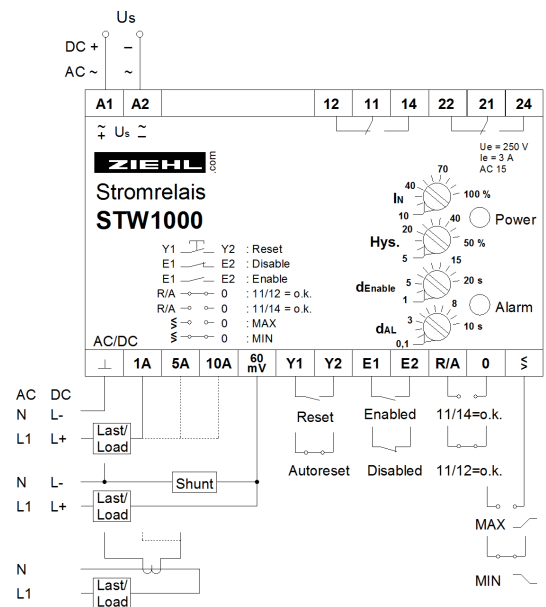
Us
DC + –
AC ~ ~

A1 A2 12 11 14 22 21 24

$\tilde{-}$ Us $\tilde{-}$

Ue = 250 V
Ie = 3 A
AC 15

ZIEHL .com

Stromrelais
STW1000

Y1 Y2 : Reset
E1 E2 : Disable
E1 E2 : Enable
R/A 0 : 11/12 = o.k.
R/A 0 : 11/14 = o.k.
0 : MAX
0 : MIN

70
40
IN
100 %
10
Power
40
20
Hys.
50 %
5
15
5
dEnable
20 s
1
8
Alarm
3
dAL
10 s
0,1

AC/DC

⊥ 1A 5A 10A 60 mV Y1 Y2 E1 E2 R/A 0

AC DC
N L-
L1 L+
Last/ Load

Reset
Enabled
11/14=o.k.

Autoreset
Disabled
11/12=o.k.

N L-
Shunt
L1 L+
Last/ Load

MAX

N
MIN
L1
Last/ Load